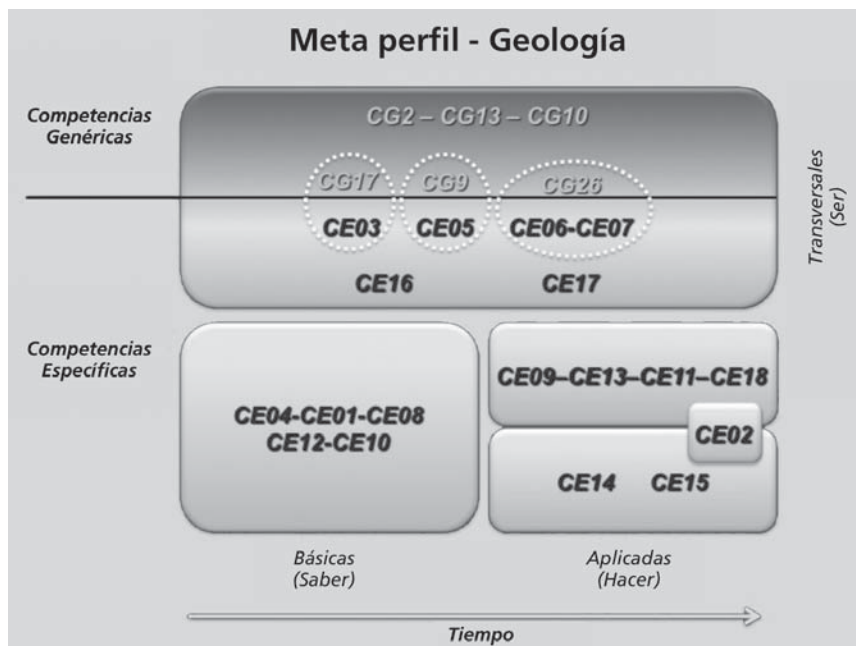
Meta perfil - Geología

Competencias Genéricas

CG2 – CG13 – CG10

CG17 CG9 CG26

CE03 CE05 CE06-CE07

CE16 CE17

Transversales (Ser)

Competencias Específicas

CE04-CE01-CE08
CE12-CE10

CE09–CE13–CE11–CE18

CE02

CE14 CE15

Básicas (Saber)

Aplicadas (Hacer)

Tiempo